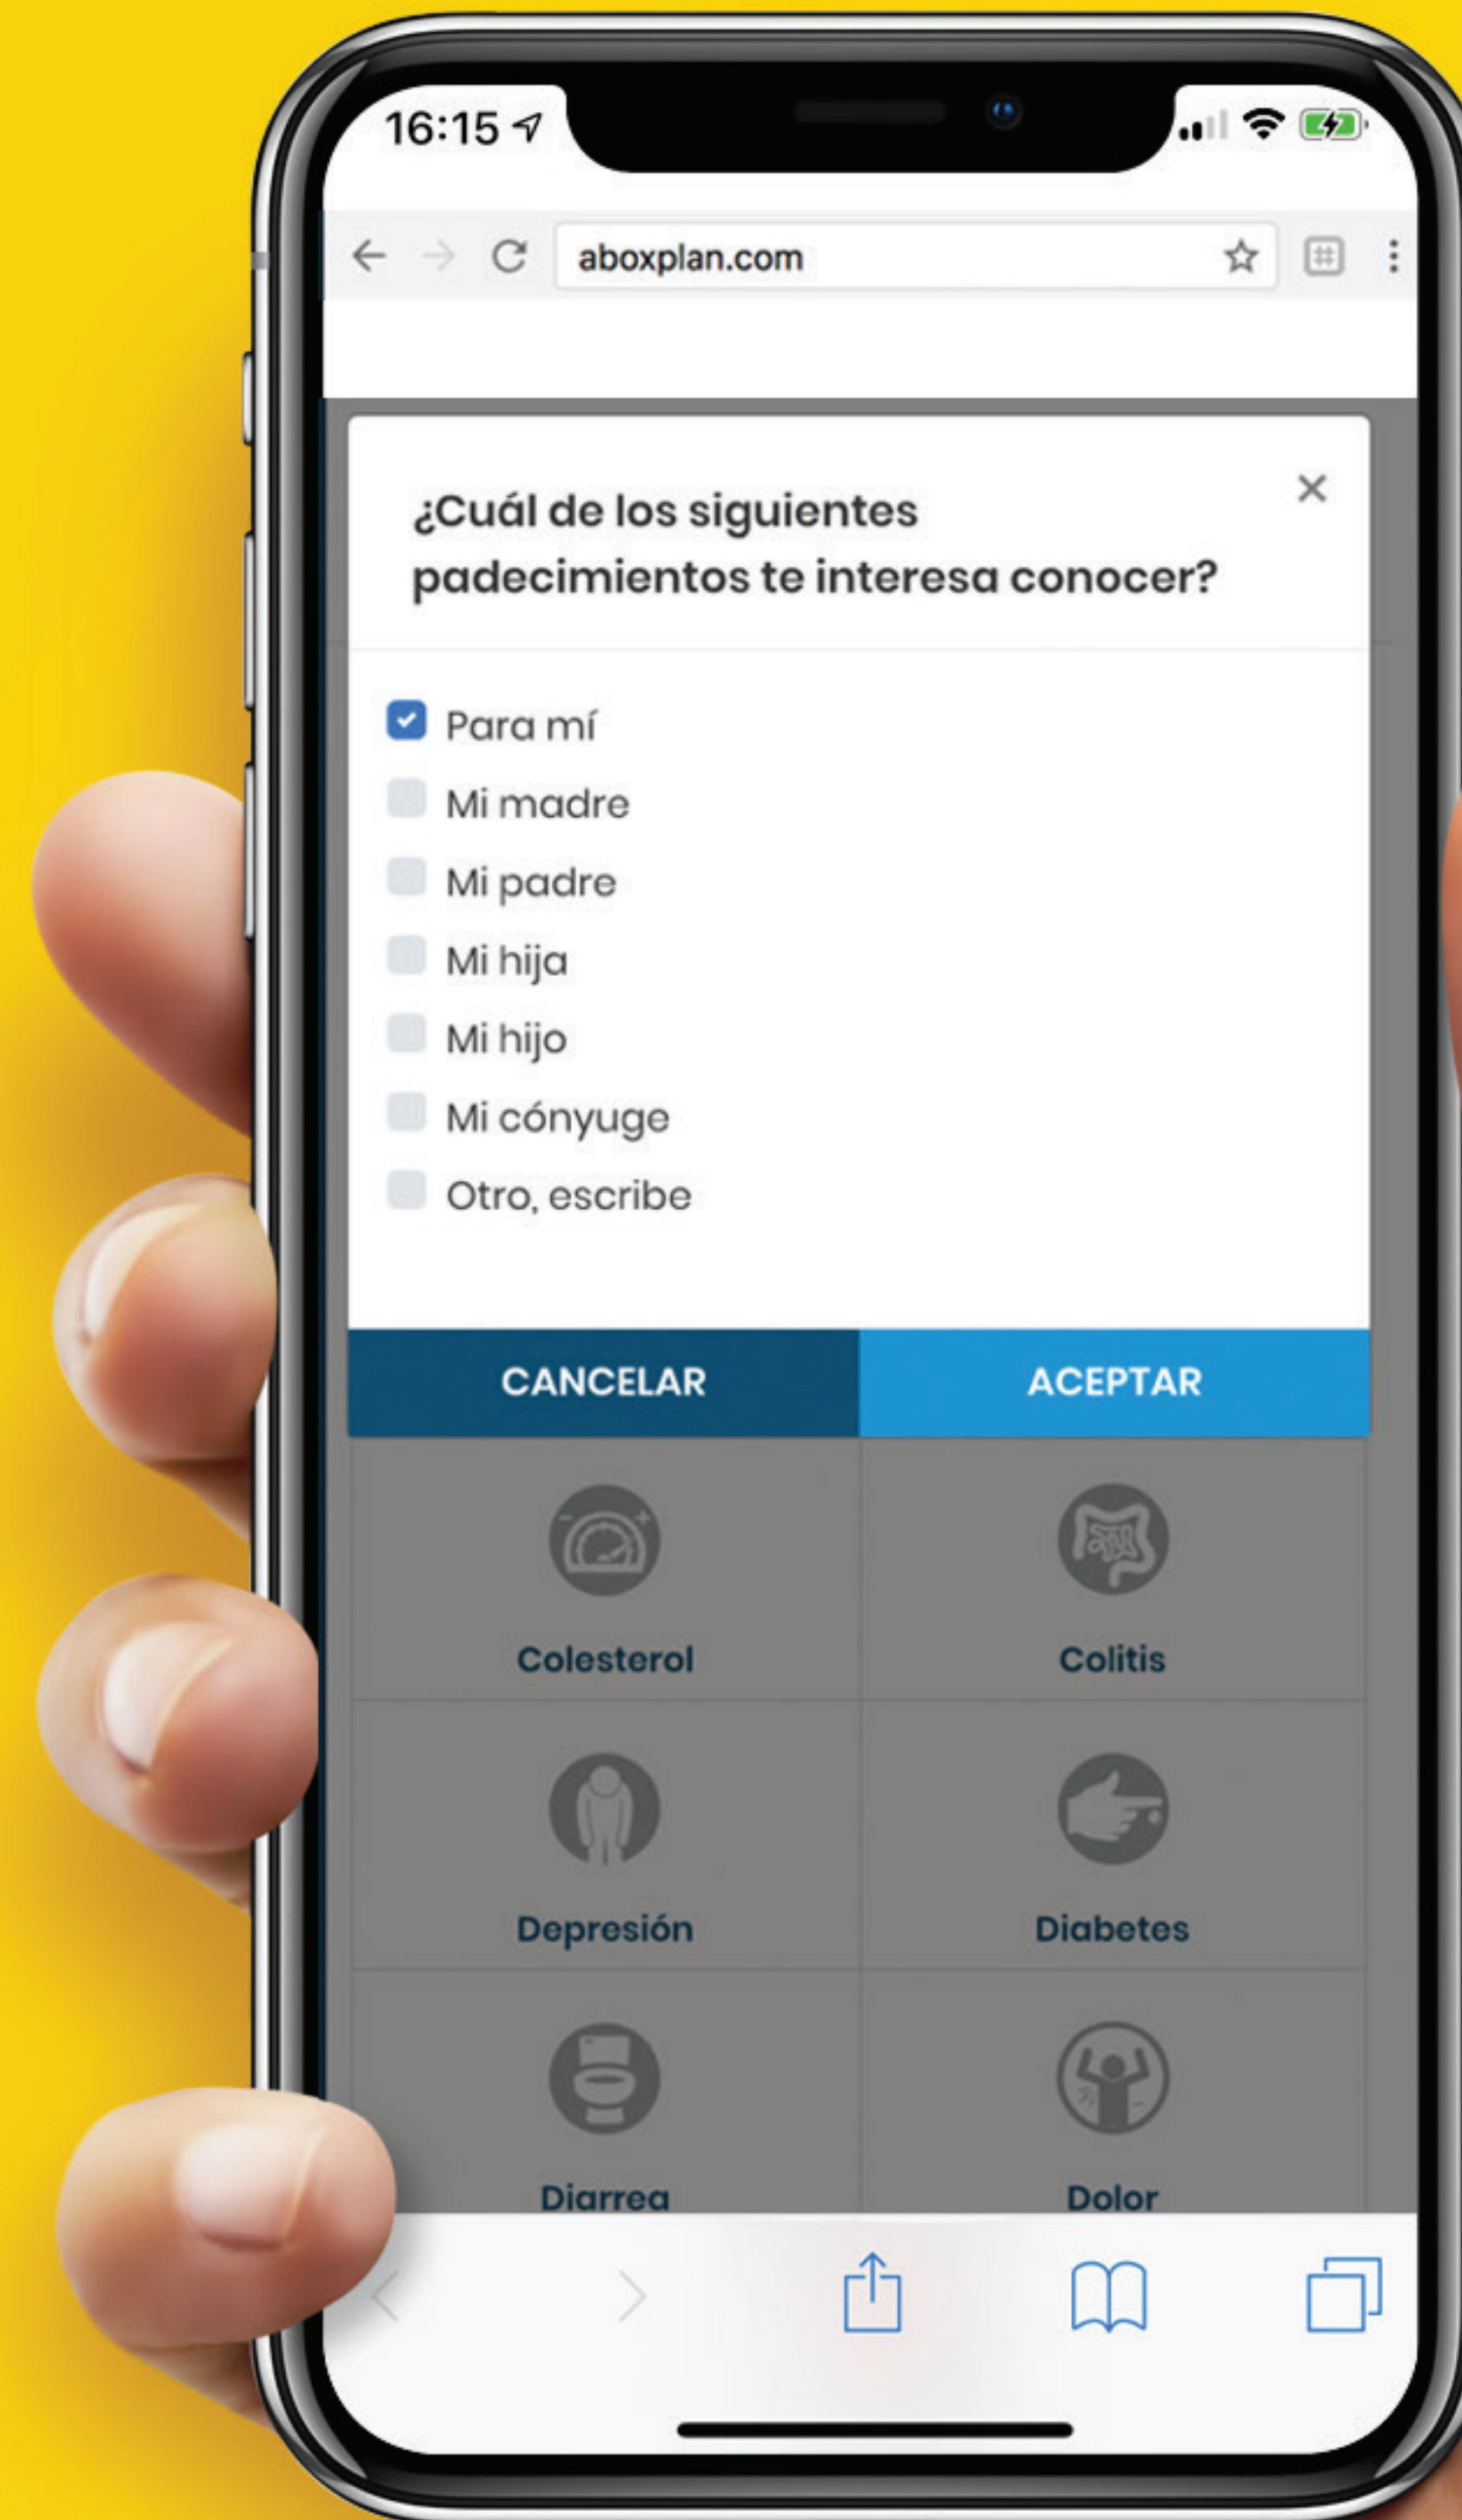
16:15

aboxplan.com

¿Cuál de los siguientes padecimientos te interesa conocer?

×

Para mí
Mi madre
Mi padre
Mi hija
Mi hijo
Mi cónyuge
Otro, escribe

CANCELAR

ACEPTAR

Colesterol

Colitis

Depresión

Diabetes

Diarrea

Dolor